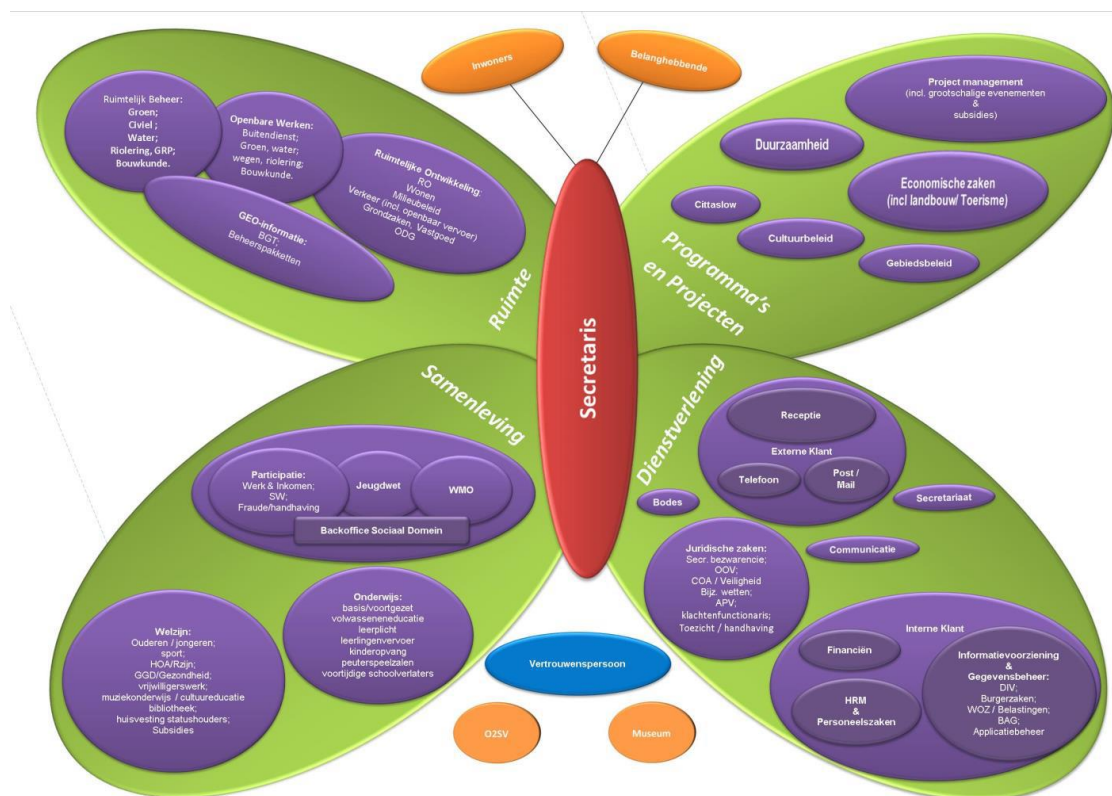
Inwoners

Belanghebbende

Ruimtelijk Beheer:
Groen;
Civiel ;
Water;
Riolering, GRP;
Bouwkunde.

Openbare Werken:
Buitendienst;
Groen, water;
wegen, riolering;
Bouwkunde.

Ruimtelijke Ontwikkeling:
RO
Wonen
Milieubeleid
Verkeer (incl. openbaar vervoer)
Grondzaken, Vastgoed
ODG

GEO-informatie:
BGT;
Beheerspakketten

Ruimte

Project management
(incl. grootschalige evenementen
&
subsidies)

Duurzaamheid

Economische zaken
(incl landbouw/ Toerisme)

Cittaslow

Cultuurbeleid

Gebiedsbeleid

Programma's
en Projecten

Secretaris

Samenleving

Participatie:
Werk & Inkomen;
SW;
Fraude/handhaving

Jeugdwet

WMO

Backoffice Sociaal Domein

Onderwijs:
basis/voortgezet
volwasseneneducatie
leerplicht
leerlingenvervoer
kinderopvang
peuterspeelzalen
voortijdige schoolverlaters

Welzijn:
Ouderen / jongeren;
sport;
HOA/Rzijn;
GGD/Gezondheid;
vrijwilligerswerk;
muziekonderwijs / cultuureducatie
bibliotheek;
huisvesting statushouders;
Subsidies

Dienstverlening

Receptie

Externe Klant

Telefoon

Post /
Mail

Bodes

Secretariaat

Communicatie

Juridische zaken:
Secr. bezwarencie;
OOV;
COA / Veiligheid
Bijz. wetten;
APV;
klachtenfunctionaris;
Toezicht / handhaving

Interne Klant

Financiën

HRM
&
Personeelszaken

Informatievoorziening
&
Gegevensbeheer:
DIV;
Burgerzaken;
WOZ / Belastingen;
BAG;
Applicatiebeheer

Vertrouwenspersoon

O2SV

Museum